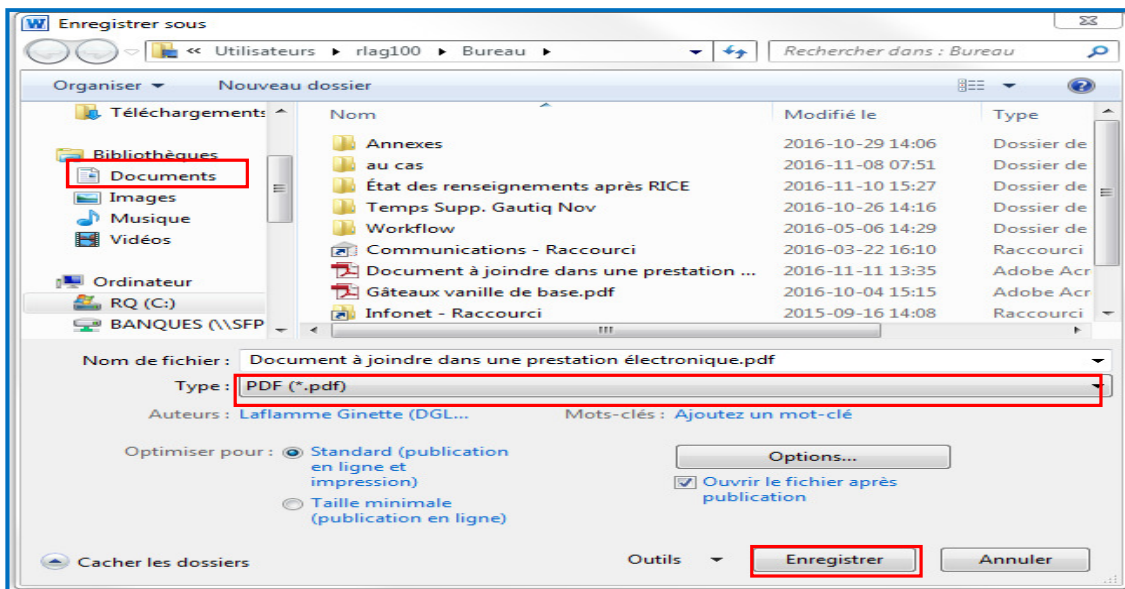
Enregistrer sous

« Utilisateurs ▸ rlag100 ▸ Bureau ▸

Rechercher dans : Bureau

Organiser ▾ Nouveau dossier

Téléchargements

Bibliothèques
Documents
Images
Musique
Vidéos

Ordinateur
RQ (C:)
BANQUES (\\SFP

| Nom | Modifié le | Type |
|---|---|---|
| Annexes | 2016-10-29 14:06 | Dossier de |
| au cas | 2016-11-08 07:51 | Dossier de |
| État des renseignements après RICE | 2016-11-10 15:27 | Dossier de |
| Temps Supp. Gautiq Nov | 2016-10-26 14:16 | Dossier de |
| Workflow | 2016-05-06 14:29 | Dossier de |
| Communications - Raccourci | 2016-03-22 16:10 | Raccourci |
| Document à joindre dans une prestation ... | 2016-11-11 13:35 | Adobe Acr |
| Gâteaux vanille de base.pdf | 2016-10-04 15:15 | Adobe Acr |
| Infonet - Raccourci | 2015-09-16 14:08 | Raccourci |

Nom de fichier : Document à joindre dans une prestation électronique.pdf

Type : PDF (*.pdf)

Auteurs : Laflamme Ginette (DGL...

Mots-clés : Ajoutez un mot-clé

Optimiser pour : Standard (publication en ligne et impression)

Taille minimale (publication en ligne)

Options...

Ouvrir le fichier après publication

Cacher les dossiers

Outils

Enregistrer

Annuler